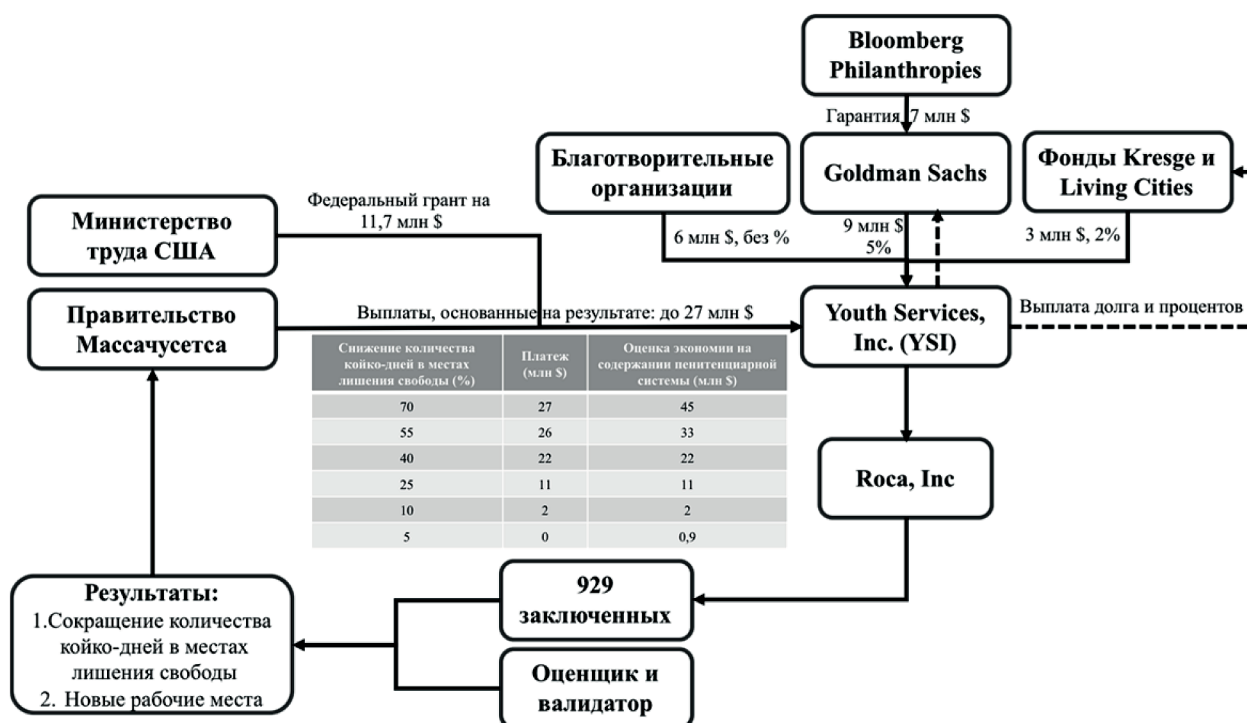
Bloomberg Philanthropies

Гарантия 7 млн $

Благотворительные организации

Goldman Sachs

Фонды Kresge и Living Cities

Федеральный грант на 11,7 млн $

Министерство труда США

6 млн $, без %

9 млн $ 5%

3 млн $, 2%

Правительство Массачусетса

Выплаты, основанные на результате: до 27 млн $

Youth Services, Inc. (YSI)

Выплата долга и процентов

| Снижение количества койко-дней в местах лишения свободы (%) | Платеж (млн $) | Оценка экономии на содержании пенитенциарной системы (млн $) |
|---|---|---|
| 70 | 27 | 45 |
| 55 | 26 | 33 |
| 40 | 22 | 22 |
| 25 | 11 | 11 |
| 10 | 2 | 2 |
| 5 | 0 | 0,9 |

Roca, Inc

929 заключенных

Результаты:
1.Сокращение количества койко-дней в местах лишения свободы
2. Новые рабочие места

Оценщик и валидатор